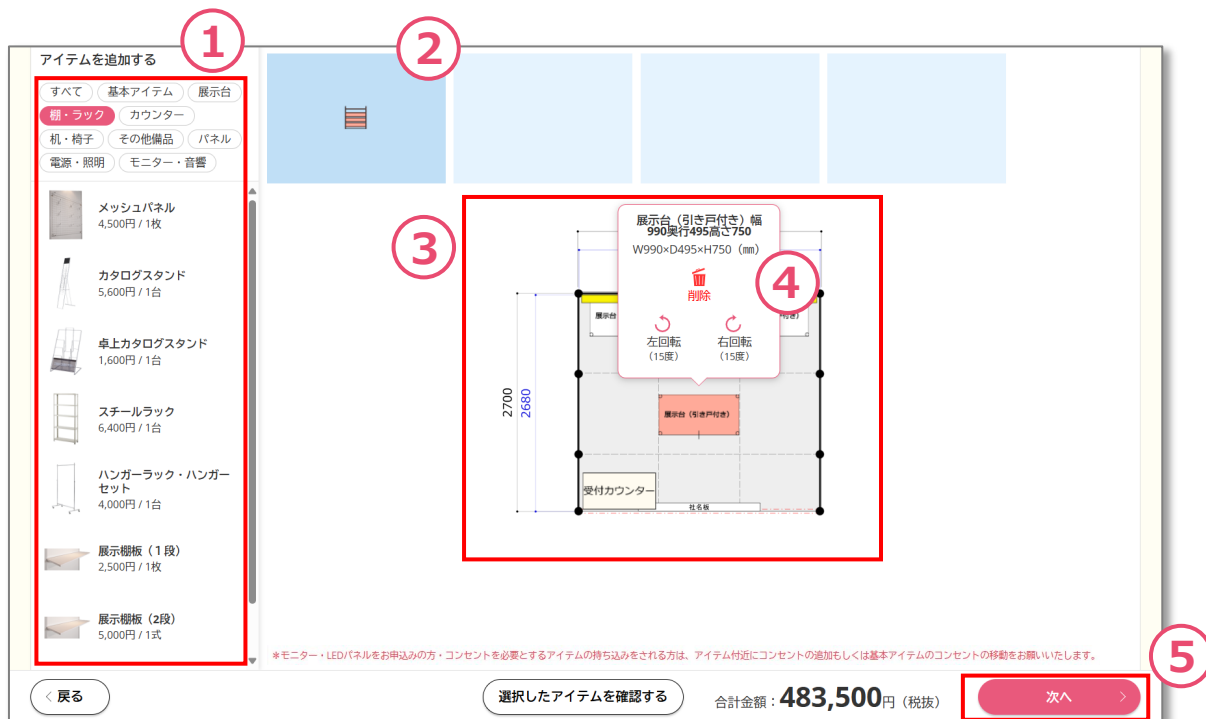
アイテムを追加する

①

②

すべて
基本アイテム
展示台
棚・ラック
カウンター
机・椅子
その他備品
パネル
電源・照明
モニター・音響

メッシュパネル
4,500円 / 1枚

カタログスタンド
5,600円 / 1台

卓上カタログスタンド
1,600円 / 1台

スチールラック
6,400円 / 1台

ハンガーラック・ハンガーセット
4,000円 / 1台

展示棚板（1段）
2,500円 / 1枚

展示棚板（2段）
5,000円 / 1式

③

展示台（引き戸付き）幅990奥行495高さ750
W990×D495×H750（㎜）

④

削除

左回転
（15度）

右回転
（15度）

展示台

展示台（引き戸付き）

2700
2680

受付カウンター

社名板

＊モニター・LEDパネルをお申込みの方・コンセントを必要とするアイテムの持ち込みをされる方は、アイテム付近にコンセントの追加もしくは基本アイテムのコンセントの移動をお願いいたします。

⑤

< 戻る

選択したアイテムを確認する

合計金額：483,500円（税抜）

次へ